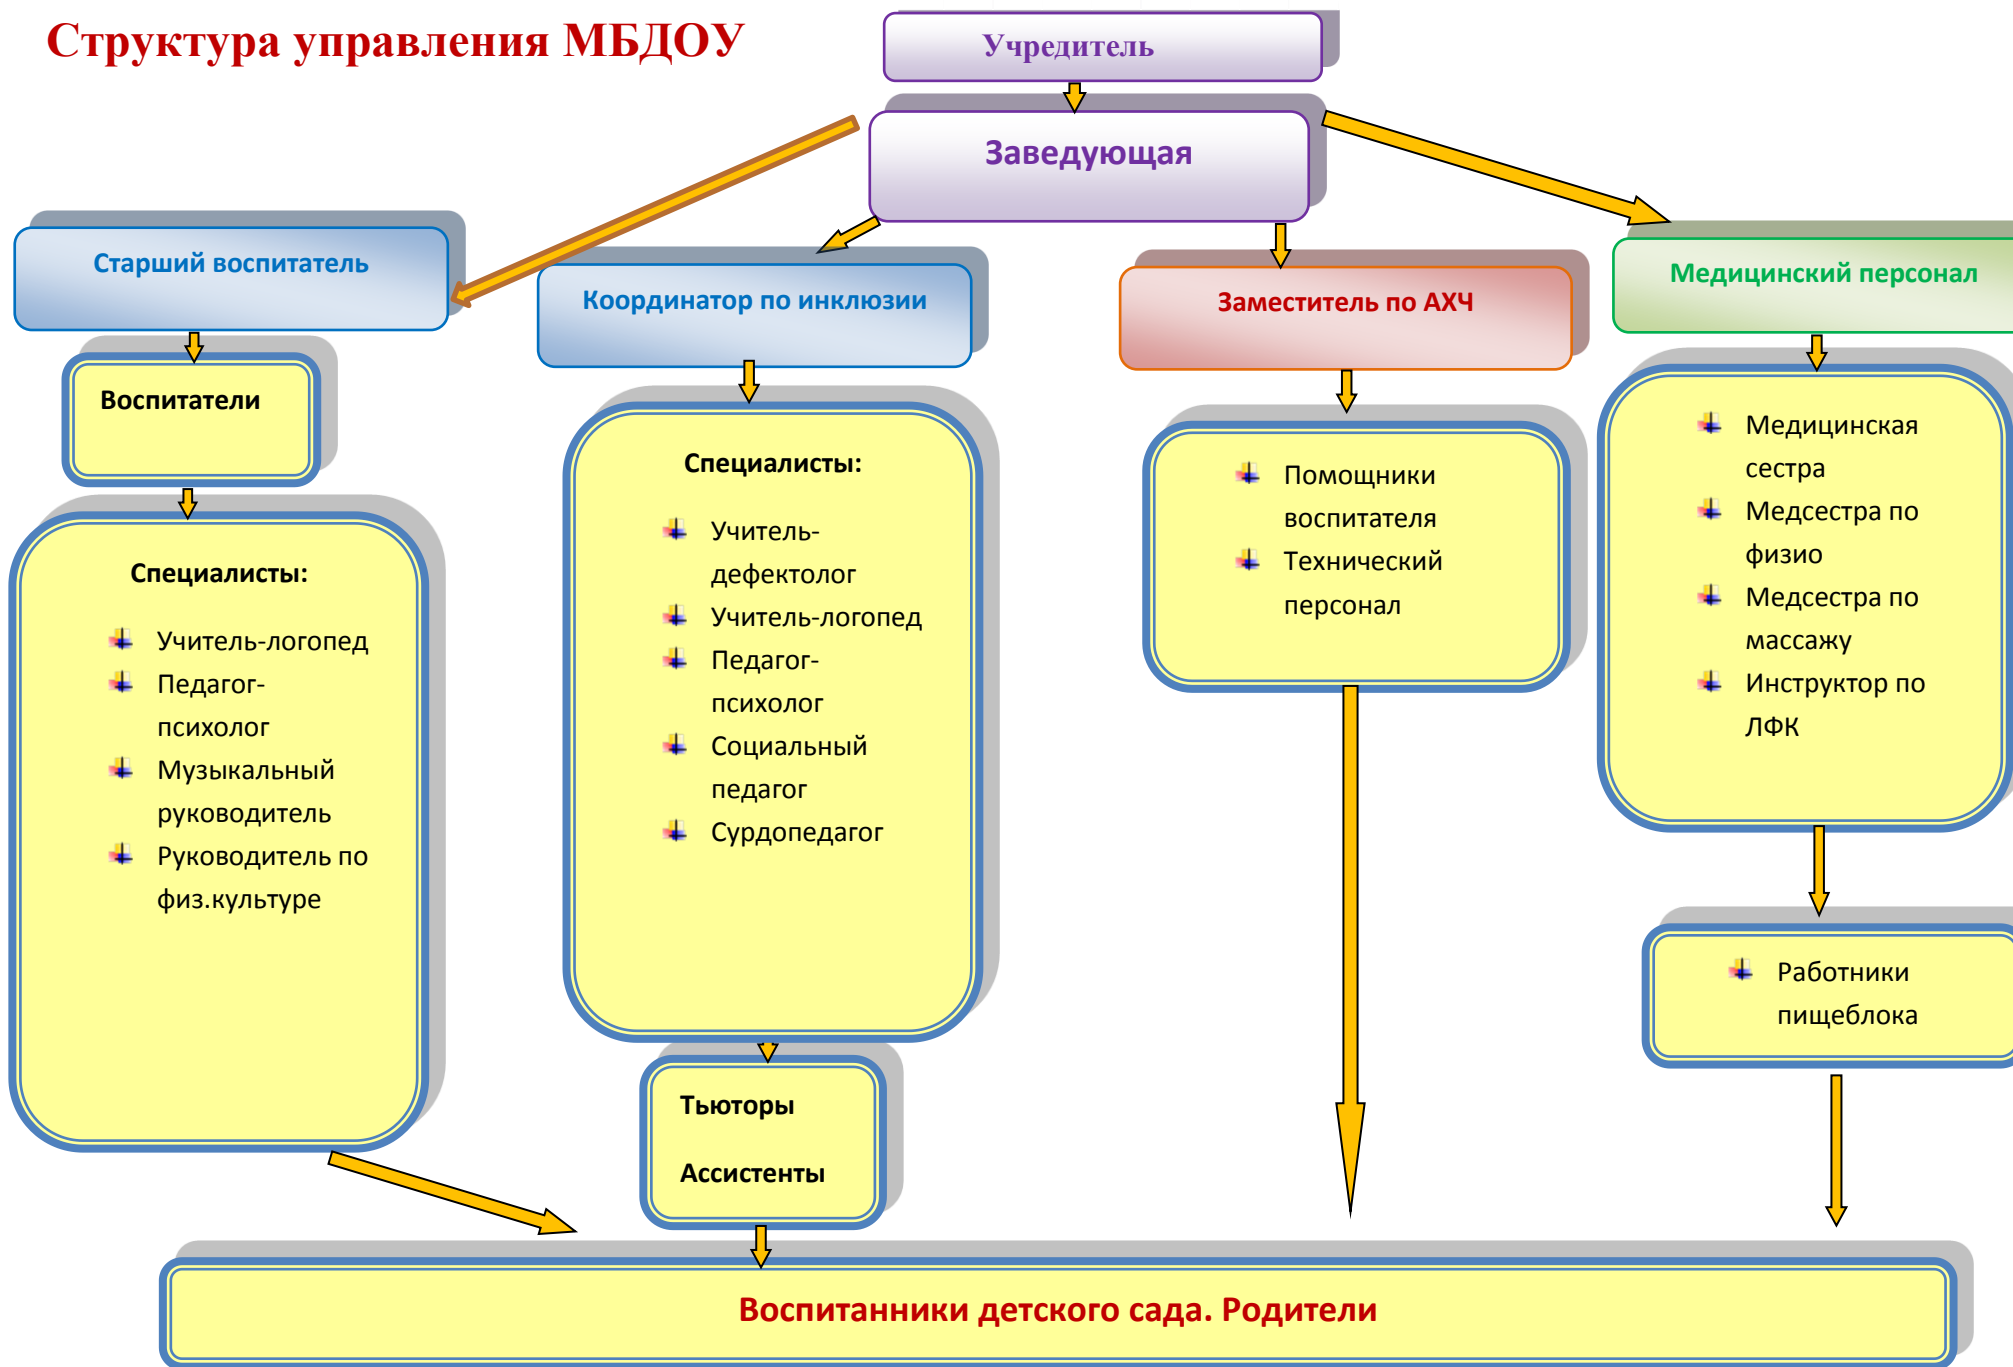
Структура управления МБДОУ

Учредитель

Заведующая

Старший воспитатель

Координатор по инклюзии

Заместитель по АХЧ

Медицинский персонал

Воспитатели

Специалисты:

Учитель-логопед
Педагог-психолог
Музыкальный руководитель
Руководитель по физ.культуре

Специалисты:

Учитель-дефектолог
Учитель-логопед
Педагог-психолог
Социальный педагог
Сурдопедагог

Помощники воспитателя
Технический персонал

Медицинская сестра
Медсестра по физио
Медсестра по массажу
Инструктор по ЛФК

Работники пищеблока

Тьюторы

Ассистенты

Воспитанники детского сада. Родители